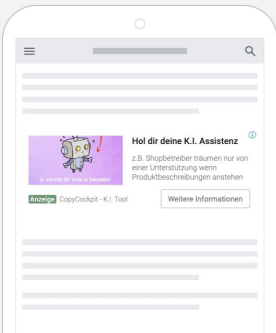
Hol dir deine K.I. Assistenz

z.B. Shopbetreiber träumen nur von einer Unterstützung wenn Produktbeschreibungen anstehen

Er schreibt dir Texte in Sekunden

Anzeige CopyCockpit - K.I. Tool

Weitere Informationen